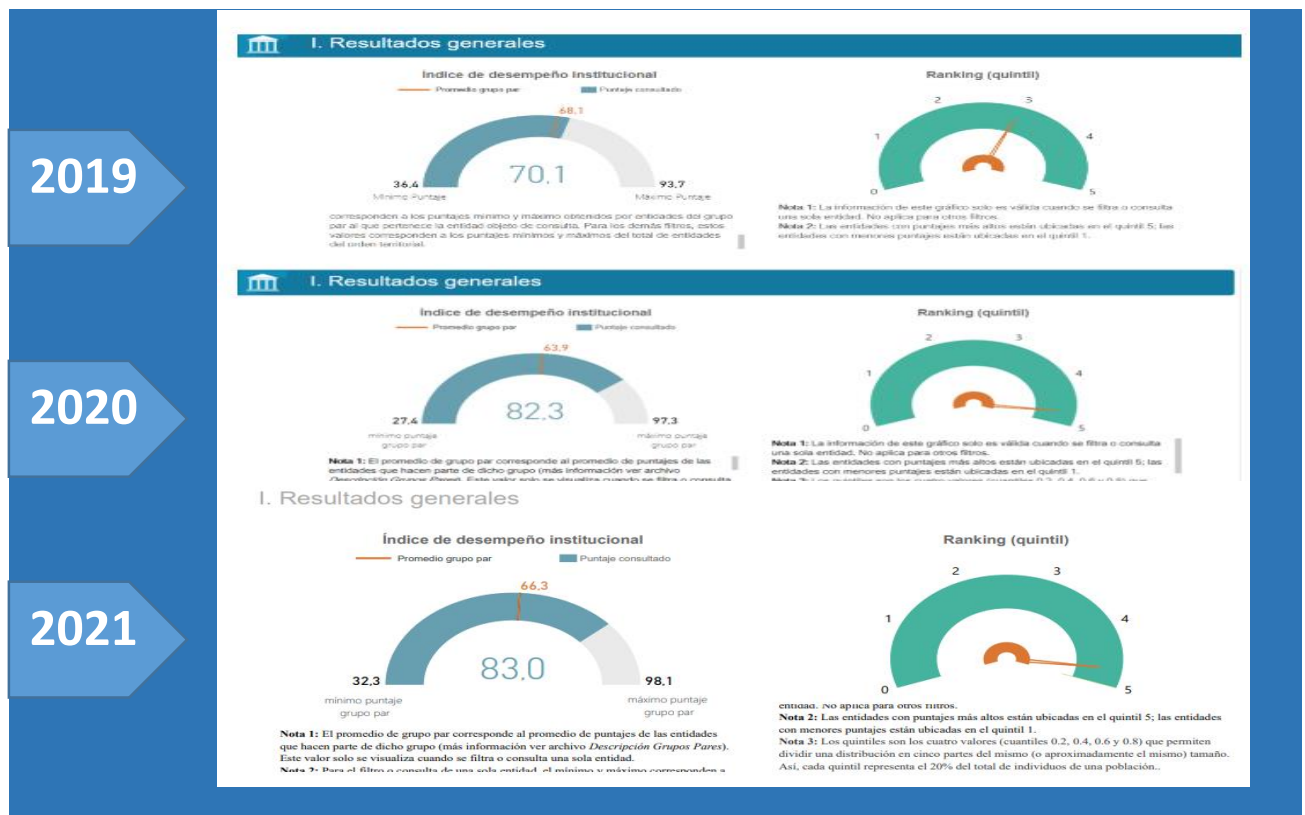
2019

I. Resultados generales

Índice de desempeño institucional

Promedio grupo par
Puntaje consultado

68,1

36,4
Mínimo Puntaje

70,1

93,7
Máximo Puntaje

corresponden a los puntajes mínimo y máximo obtenidos por entidades del grupo par al que pertenece la entidad objeto de consulta. Para los demás filtros, estos valores corresponden a los puntajes mínimos y máximos del total de entidades del orden territorial.

Ranking (quintil)

0 1 2 3 4 5

Nota 1: La información de este gráfico solo es válida cuando se filtra o consulta una sola entidad. No aplica para otros filtros.
Nota 2: Las entidades con puntajes más altos están ubicadas en el quintil 5; las entidades con menores puntajes están ubicadas en el quintil 1.

2020

I. Resultados generales

Índice de desempeño institucional

Promedio grupo par
Puntaje consultado

63,9

27,4
mínimo puntaje grupo par

82,3

97,3
máximo puntaje grupo par

Nota 1: El promedio de grupo par corresponde al promedio de puntajes de las entidades que hacen parte de dicho grupo (más información ver archivo Descripción Grupos Pares). Este valor solo se visualiza cuando se filtra o consulta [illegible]

Ranking (quintil)

0 1 2 3 4 5

Nota 1: La información de este gráfico solo es válida cuando se filtra o consulta una sola entidad. No aplica para otros filtros.
Nota 2: Las entidades con puntajes más altos están ubicadas en el quintil 5; las entidades con menores puntajes están ubicadas en el quintil 1.
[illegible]

2021

I. Resultados generales

Índice de desempeño institucional

Promedio grupo par
Puntaje consultado

66,3

32,3
mínimo puntaje grupo par

83,0

98,1
máximo puntaje grupo par

Nota 1: El promedio de grupo par corresponde al promedio de puntajes de las entidades que hacen parte de dicho grupo (más información ver archivo Descripción Grupos Pares). Este valor solo se visualiza cuando se filtra o consulta una sola entidad.
Nota 2: Para el filtro o consulta de una sola entidad, el mínimo y máximo corresponden a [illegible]

Ranking (quintil)

0 1 2 3 4 5

entidad. No aplica para otros filtros.
Nota 2: Las entidades con puntajes más altos están ubicadas en el quintil 5; las entidades con menores puntajes están ubicadas en el quintil 1.
Nota 3: Los quintiles son los cuatro valores (cuantiles 0.2, 0.4, 0.6 y 0.8) que permiten dividir una distribución en cinco partes del mismo (o aproximadamente el mismo) tamaño. Así, cada quintil representa el 20% del total de individuos de una población..